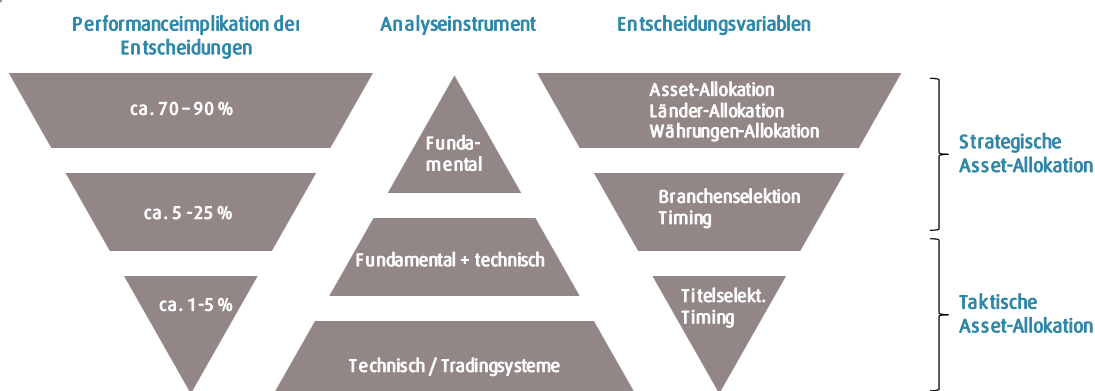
Performanceimplikation der Entscheidungen

Analyseinstrument

Entscheidungsvariablen

ca. 70 – 90 %

ca. 5 -25 %

ca. 1-5 %

Fundamental

Fundamental + technisch

Technisch / Tradingsysteme

Asset-Allokation
Länder-Allokation
Währungen-Allokation

Branchenselektion
Timing

Titelselekt.
Timing

Strategische Asset-Allokation

Taktische Asset-Allokation